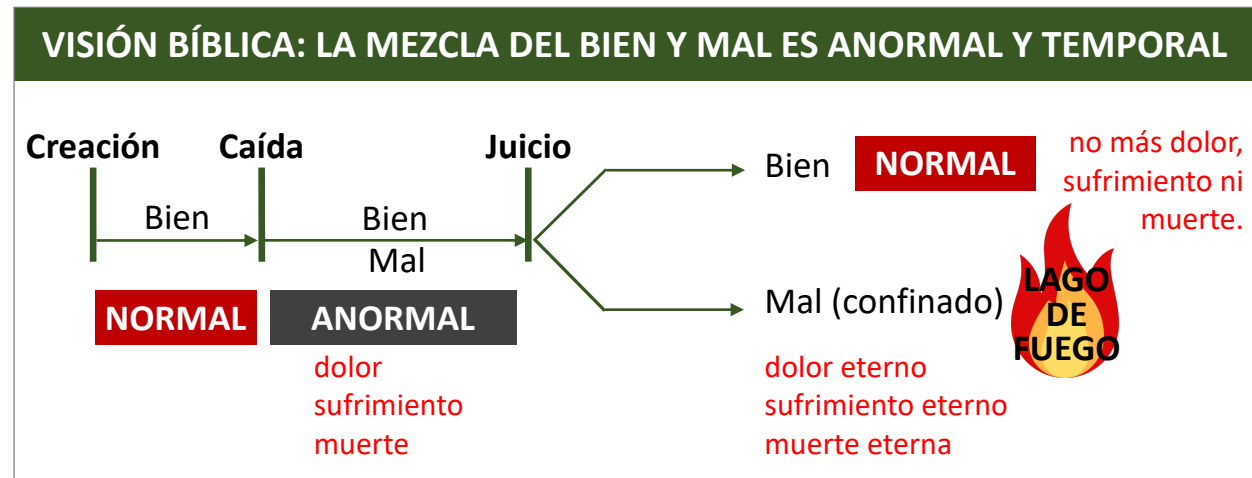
VISIÓN BÍBLICA: LA MEZCLA DEL BIEN Y MAL ES ANORMAL Y TEMPORAL

Creación

Caída

Juicio

Bien

Bien
Mal

NORMAL

ANORMAL

dolor
sufrimiento
muerte

Bien

NORMAL

no más dolor, sufrimiento ni muerte.

Mal (confinado)

LAGO DE FUEGO

dolor eterno
sufrimiento eterno
muerte eterna